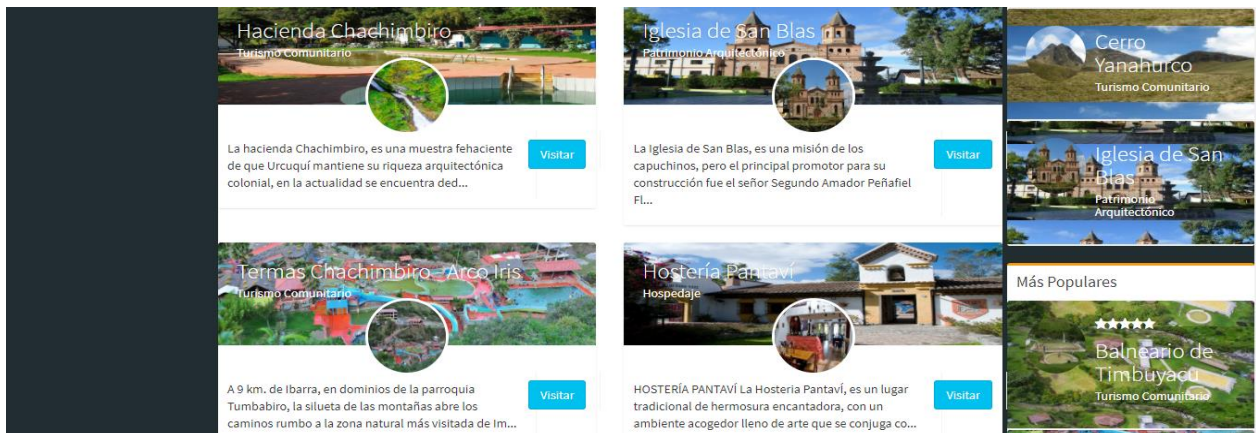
Hacienda Chachimbiro
Turismo Comunitario

La hacienda Chachimbiro, es una muestra fehaciente de que Urcuquí mantiene su riqueza arquitectónica colonial, en la actualidad se encuentra ded...

Visitar

Iglesia de San Blas
Patrimonio Arquitectónico

La Iglesia de San Blas, es una misión de los capuchinos, pero el principal promotor para su construcción fue el señor Segundo Amador Peñafiel Fl...

Visitar

Cerro Yanahurco
Turismo Comunitario

Iglesia de San Blas
Patrimonio Arquitectónico

Termas Chachimbiro - Arco Iris
Turismo Comunitario

A 9 km. de Ibarra, en dominios de la parroquia Tumbabiro, la silueta de las montañas abre los caminos rumbo a la zona natural más visitada de Im...

Visitar

Hostería Pantaví
Hospedaje

HOSTERÍA PANTAVÍ La Hosteria Pantaví, es un lugar tradicional de hermosura encantadora, con un ambiente acogedor lleno de arte que se conjuga co...

Visitar

Más Populares

★★★★★
Balneario de Timbuyacu
Turismo Comunitario